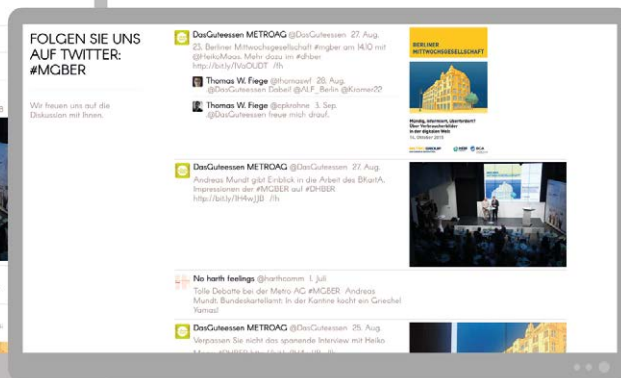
FOLGEN SIE UNS AUF TWITTER: #MGBER

Wir freuen uns auf die Diskussion mit Ihnen.

DasGuteessen METROAG @DasGuteessen 27. Aug.
23. Berliner Mittwochsgesellschaft #mgber am 14.10 mit @HeikoMaas. Mehr dazu im #dhber http://bit.ly/1VaOUDT /fh

Thomas W. Fiege @thomaswf 28. Aug.
@DasGuteessen Dabei! @ALF_Berlin @Kromer22

Thomas W. Fiege @ppkrohne 3. Sep.
@DasGuteessen freue mich drauf.

BERLINER MITTWOCHSGESELLSCHAFT

Mündig, informiert, überfordert? Über Verbraucherbilder in der digitalen Welt

DasGuteessen METROAG @DasGuteessen 27. Aug.
Andreas Mundt gibt Einblick in die Arbeit des BKartA. Impressionen der #MGBER auf #DHBER http://bit.ly/1H4wJJB /fh

No harth feelings @harthcomm 1. Juli
Tolle Debatte bei der Metro AG #MGBER. Andreas Mundt, Bundeskartellamt: In der Kantine kocht ein Griechel Yamas!

DasGuteessen METROAG @DasGuteessen 25. Aug.
Verpassen Sie nicht das spanende Interview mit Heiko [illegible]